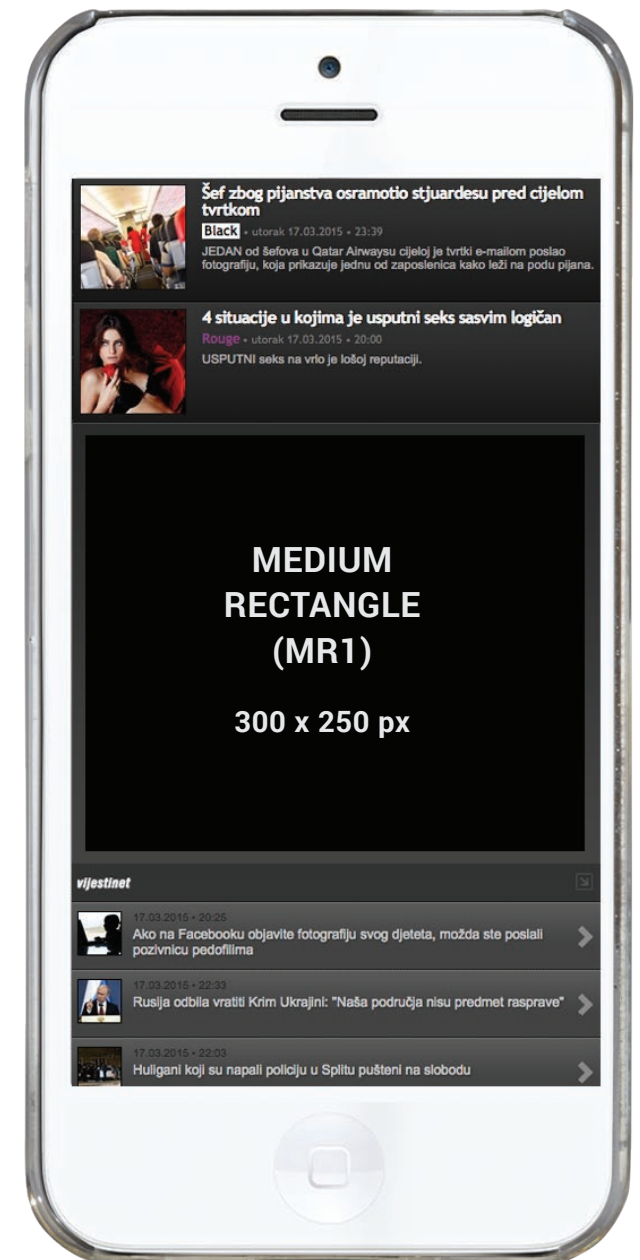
Šef zbog pijanstva osramotio stjuardesu pred cijelom tvrtkom

Black • utorak 17.03.2015 • 23:39

JEDAN od šefova u Qatar Airwaysu cijeloj je tvrtki e-mailom poslao fotografiju, koja prikazuje jednu od zaposlenica kako leži na podu pijana.

4 situacije u kojima je usputni seks sasvim logičan

Rouge • utorak 17.03.2015 • 20:00

USPUTNI seks na vrlo je lošoj reputaciji.

MEDIUM RECTANGLE (MR1)

300 x 250 px

vijestinet

17.03.2015 • 20:25
Ako na Facebooku objavite fotografiju svog djeteta, možda ste poslali pozivnicu pedofilima

17.03.2015 • 22:33
Rusija odbila vratiti Krim Ukrajini: "Naša područja nisu predmet rasprave"

17.03.2015 • 22:03
Huligani koji su napali policiju u Splitu pušteni na slobodu